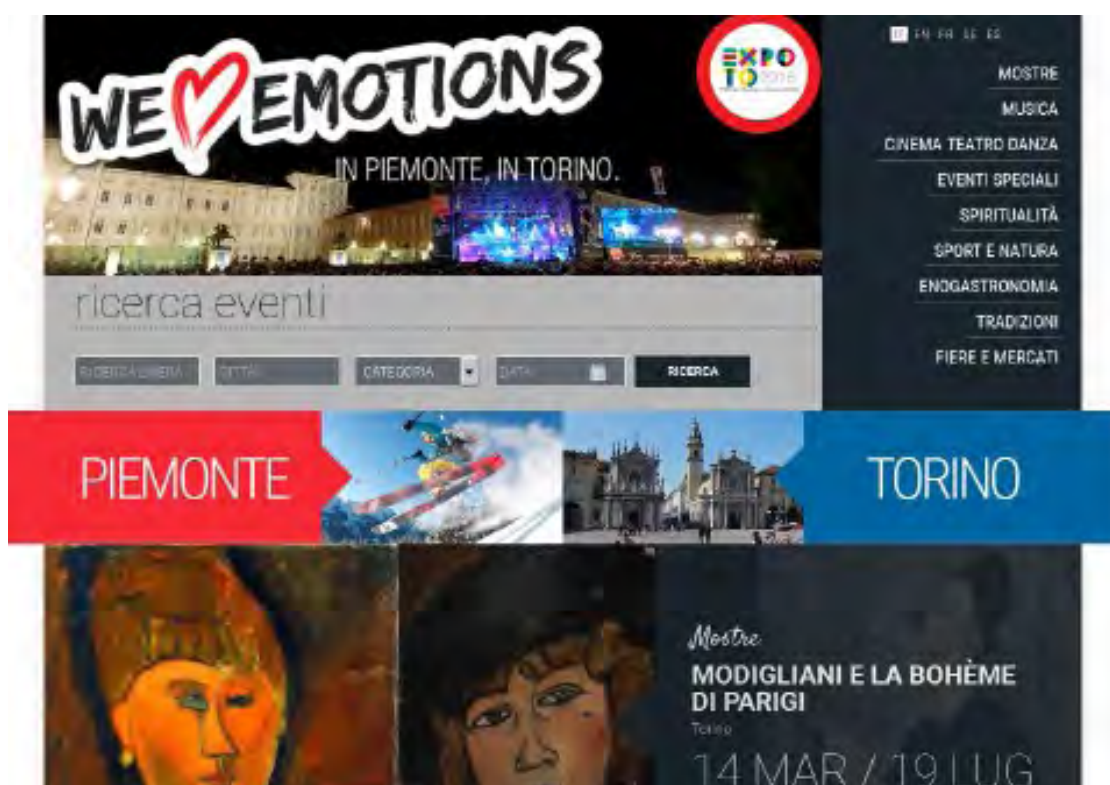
WE EMOTIONS

IN PIEMONTE, IN TORINO.

EXPO TO 2015

IT EN FR DE ES

MOSTRE
MUSICA
CINEMA TEATRO DANZA
EVENTI SPECIALI
SPIRITUALITÀ
SPORT E NATURA
ENOGASTRONOMIA
TRADIZIONI
FIERE E MERCATI

ricerca eventi

RICERCA LIBERA
CITTÀ
CATEGORIA
DATA
RICERCA

PIEMONTE

TORINO

Mostre
MODIGLIANI E LA BOHÈME DI PARIGI
Torino
14 MAR / 19 LUG